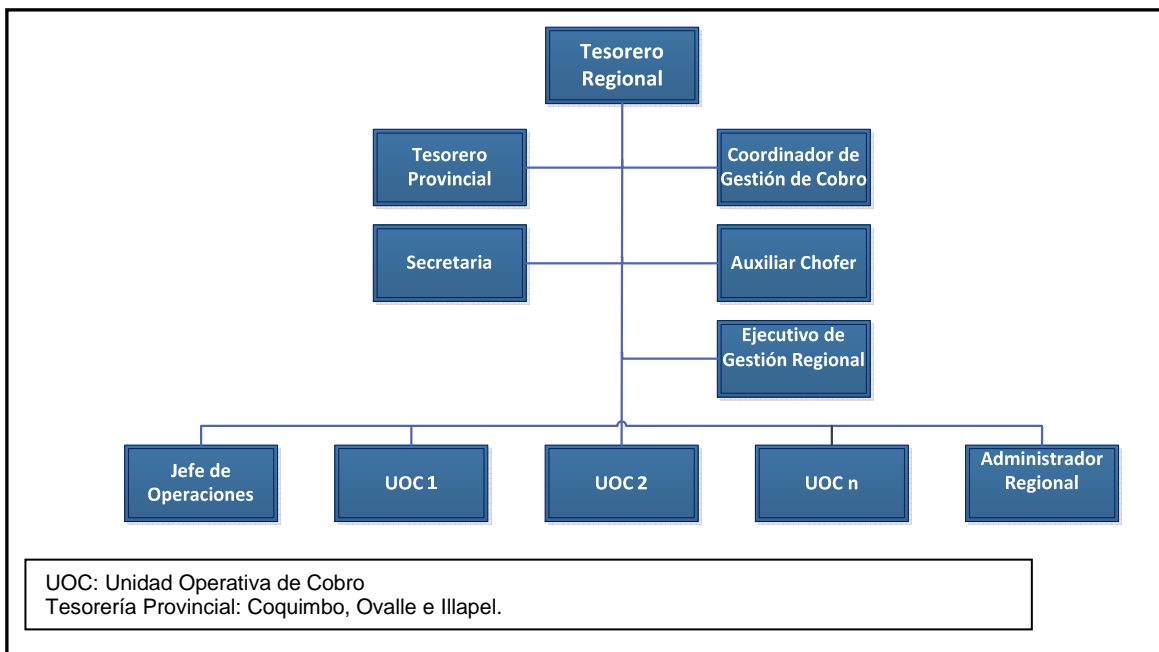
Tesorero Regional

Tesorero Provincial

Coordinador de Gestión de Cobro

Secretaria

Auxiliar Chofer

Ejecutivo de Gestión Regional

Jefe de Operaciones

UOC 1

UOC 2

UOC n

Administrador Regional

UOC: Unidad Operativa de Cobro
Tesorería Provincial: Coquimbo, Ovalle e Illapel.